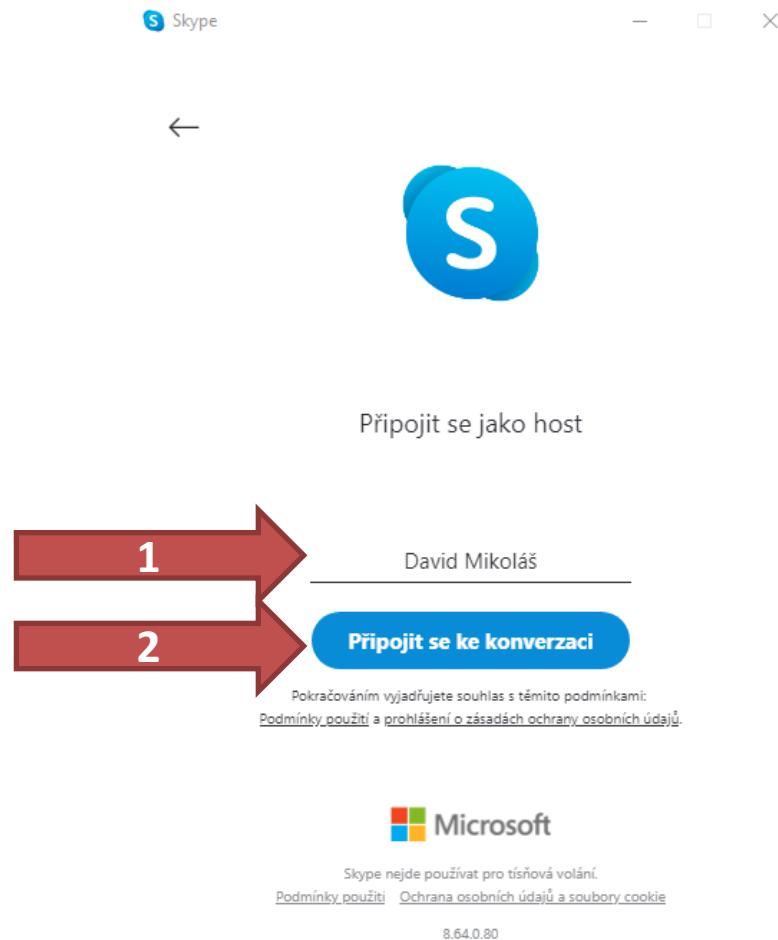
Skype

S

Připojit se jako host

1

David Mikoláš

2

Připojit se ke konverzaci

Pokračováním vyjadřujete souhlas s těmito podmínkami: Podmínky použití a prohlášení o zásadách ochrany osobních údajů.

Microsoft

Skype nejde používat pro tísňová volání.
Podmínky použití Ochrana osobních údajů a soubory cookie

8.64.0.80